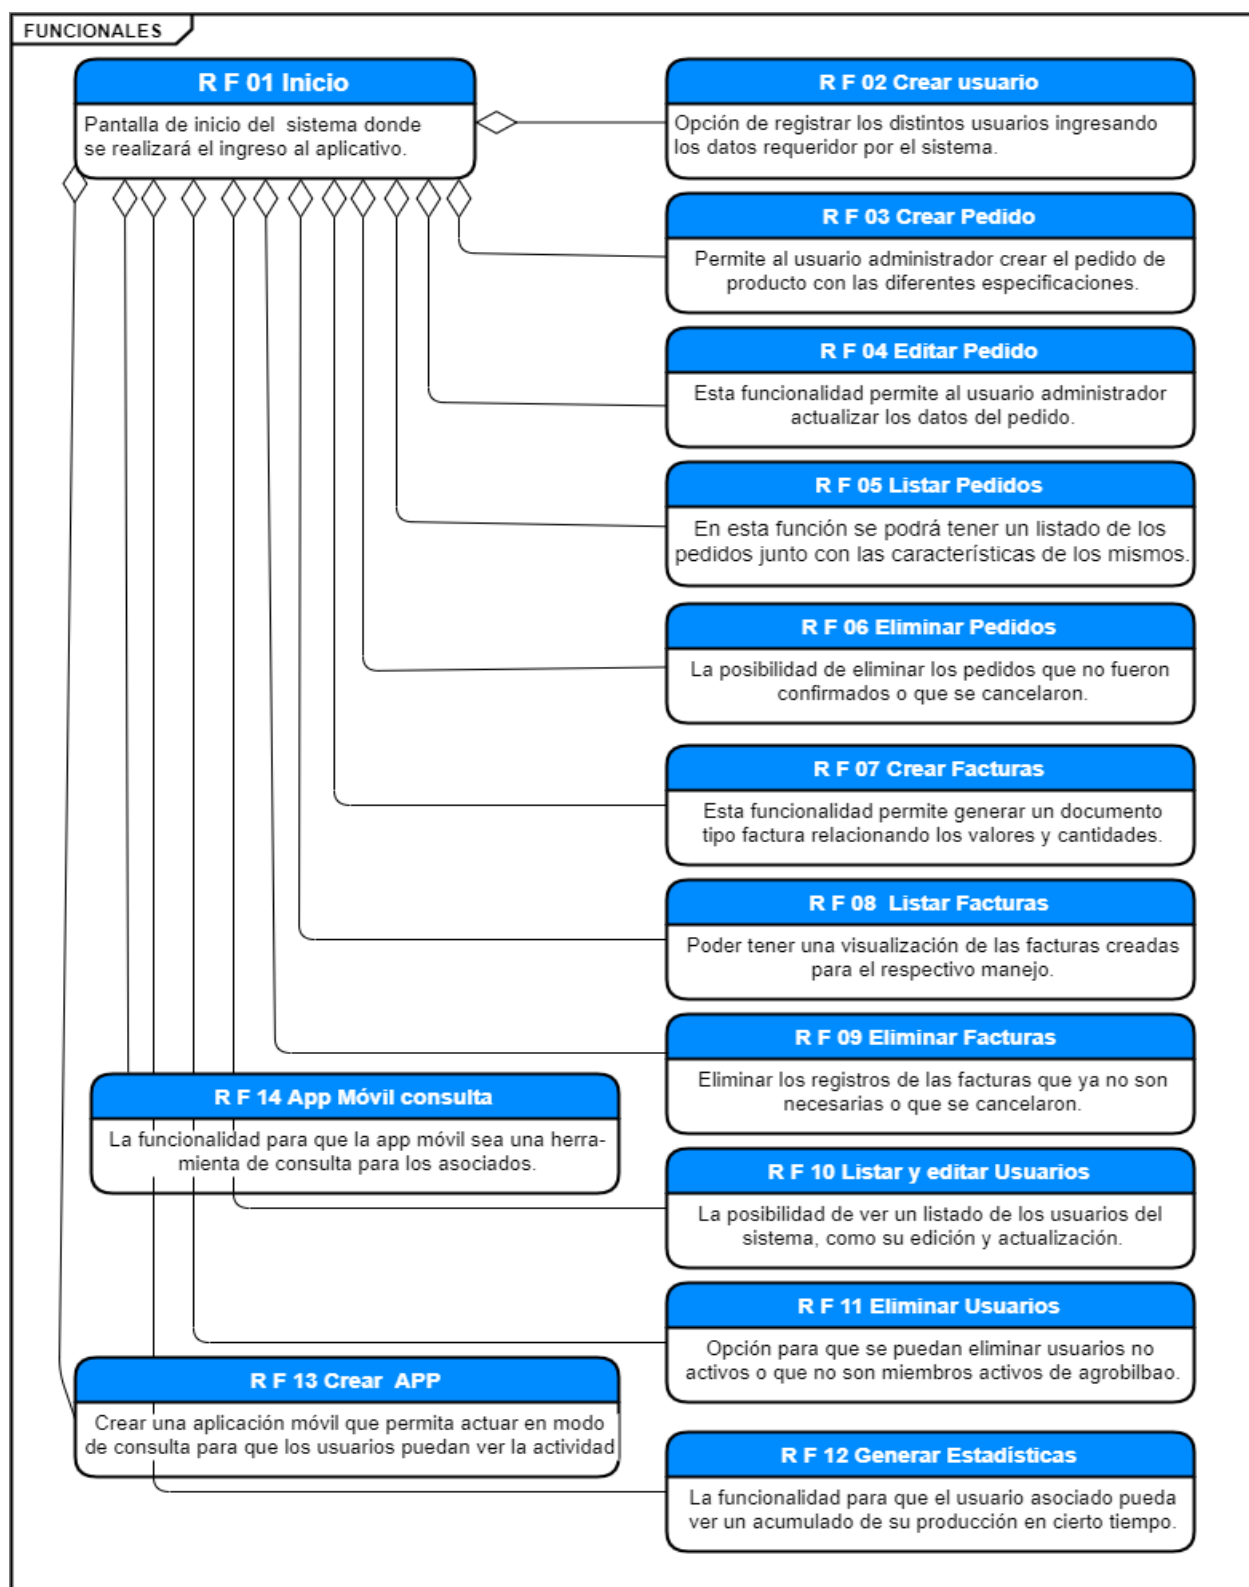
FUNCIONALES

R F 01 Inicio
Pantalla de inicio del sistema donde se realizará el ingreso al aplicativo.

R F 02 Crear usuario
Opción de registrar los distintos usuarios ingresando los datos requerior por el sistema.

R F 03 Crear Pedido
Permite al usuario administrador crear el pedido de producto con las diferentes especificaciones.

R F 04 Editar Pedido
Esta funcionalidad permite al usuario administrador actualizar los datos del pedido.

R F 05 Listar Pedidos
En esta función se podrá tener un listado de los pedidos junto con las características de los mismos.

R F 06 Eliminar Pedidos
La posibilidad de eliminar los pedidos que no fueron confirmados o que se cancelaron.

R F 07 Crear Facturas
Esta funcionalidad permite generar un documento tipo factura relacionando los valores y cantidades.

R F 08 Listar Facturas
Poder tener una visualización de las facturas creadas para el respectivo manejo.

R F 09 Eliminar Facturas
Eliminar los registros de las facturas que ya no son necesarias o que se cancelaron.

R F 14 App Móvil consulta
La funcionalidad para que la app móvil sea una herramienta de consulta para los asociados.

R F 10 Listar y editar Usuarios
La posibilidad de ver un listado de los usuarios del sistema, como su edición y actualización.

R F 11 Eliminar Usuarios
Opción para que se puedan eliminar usuarios no activos o que no son miembros activos de agrobilbao.

R F 13 Crear APP
Crear una aplicación móvil que permita actuar en modo de consulta para que los usuarios puedan ver la actividad

R F 12 Generar Estadísticas
La funcionalidad para que el usuario asociado pueda ver un acumulado de su producción en cierto tiempo.